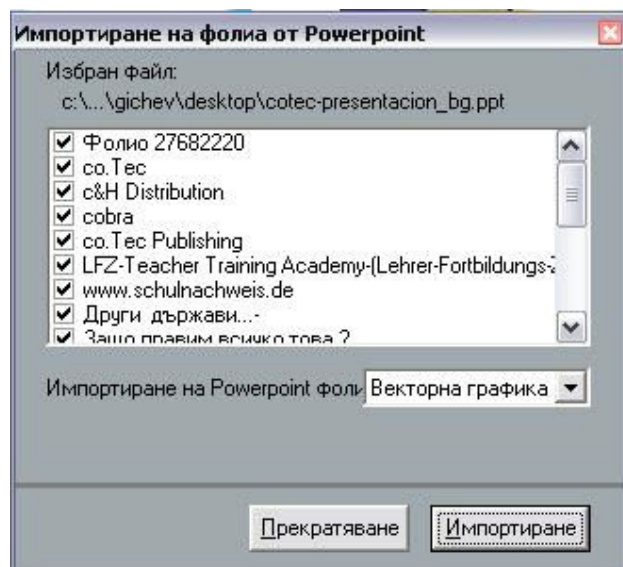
Импортиране на фолиа от Powerpoint

Избран файл:
c:\...\gichev\desktop\cotec-presentacion_bg.ppt

Фолио 27682220
co.Tec
c&H Distribution
cobra
co.Tec Publishing
LFZ-Teacher Training Academy-(Lehrer-Fortbildungs-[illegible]
www.schulnachweis.de
Други държави...-
Защо правим всичко това ?

Импортиране на Powerpoint фоли Векторна графика

Прекратяване Импортиране